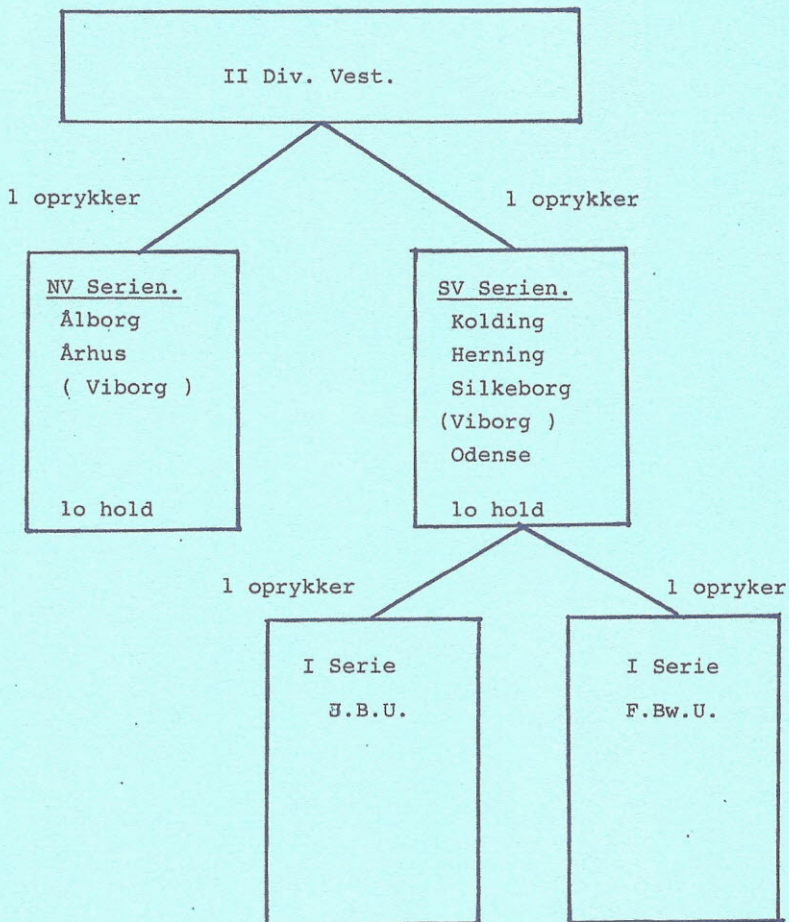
II Div. Vest.

l oprykker

l oprykker

NV Serien.
Ålborg
Århus
( Viborg )

lo hold

SV Serien.
Kolding
Herning
Silkeborg
(Viborg )
Odense

lo hold

l oprykker

l opryker

I Serie
J.B.U.

I Serie
F.Bw.U.